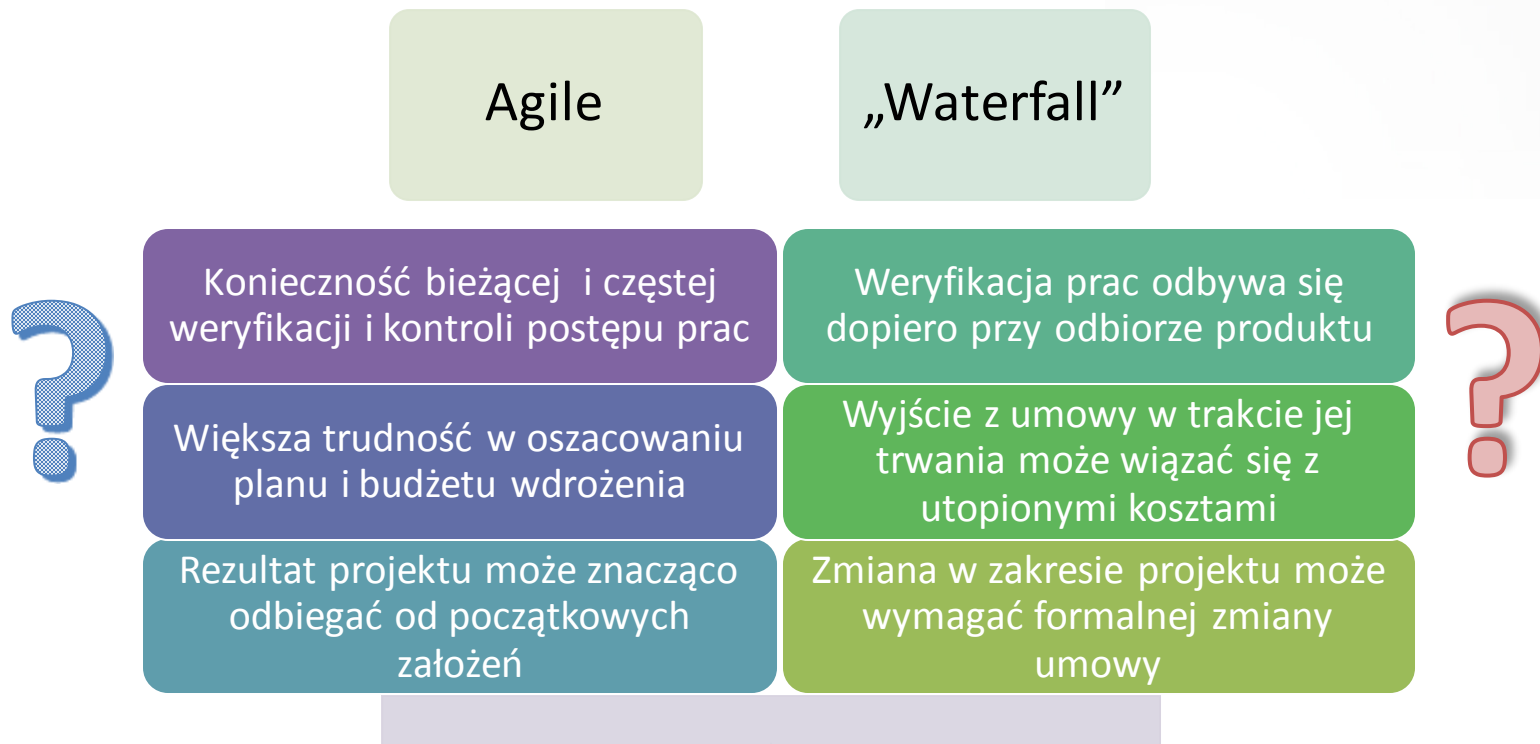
Agile

„Waterfall"

Konieczność bieżącej i częstej weryfikacji i kontroli postępu prac

Weryfikacja prac odbywa się dopiero przy odbiorze produktu

Większa trudność w oszacowaniu planu i budżetu wdrożenia

Wyjście z umowy w trakcie jej trwania może wiązać się z utopionymi kosztami

Rezultat projektu może znacząco odbiegać od początkowych założeń

Zmiana w zakresie projektu może wymagać formalnej zmiany umowy